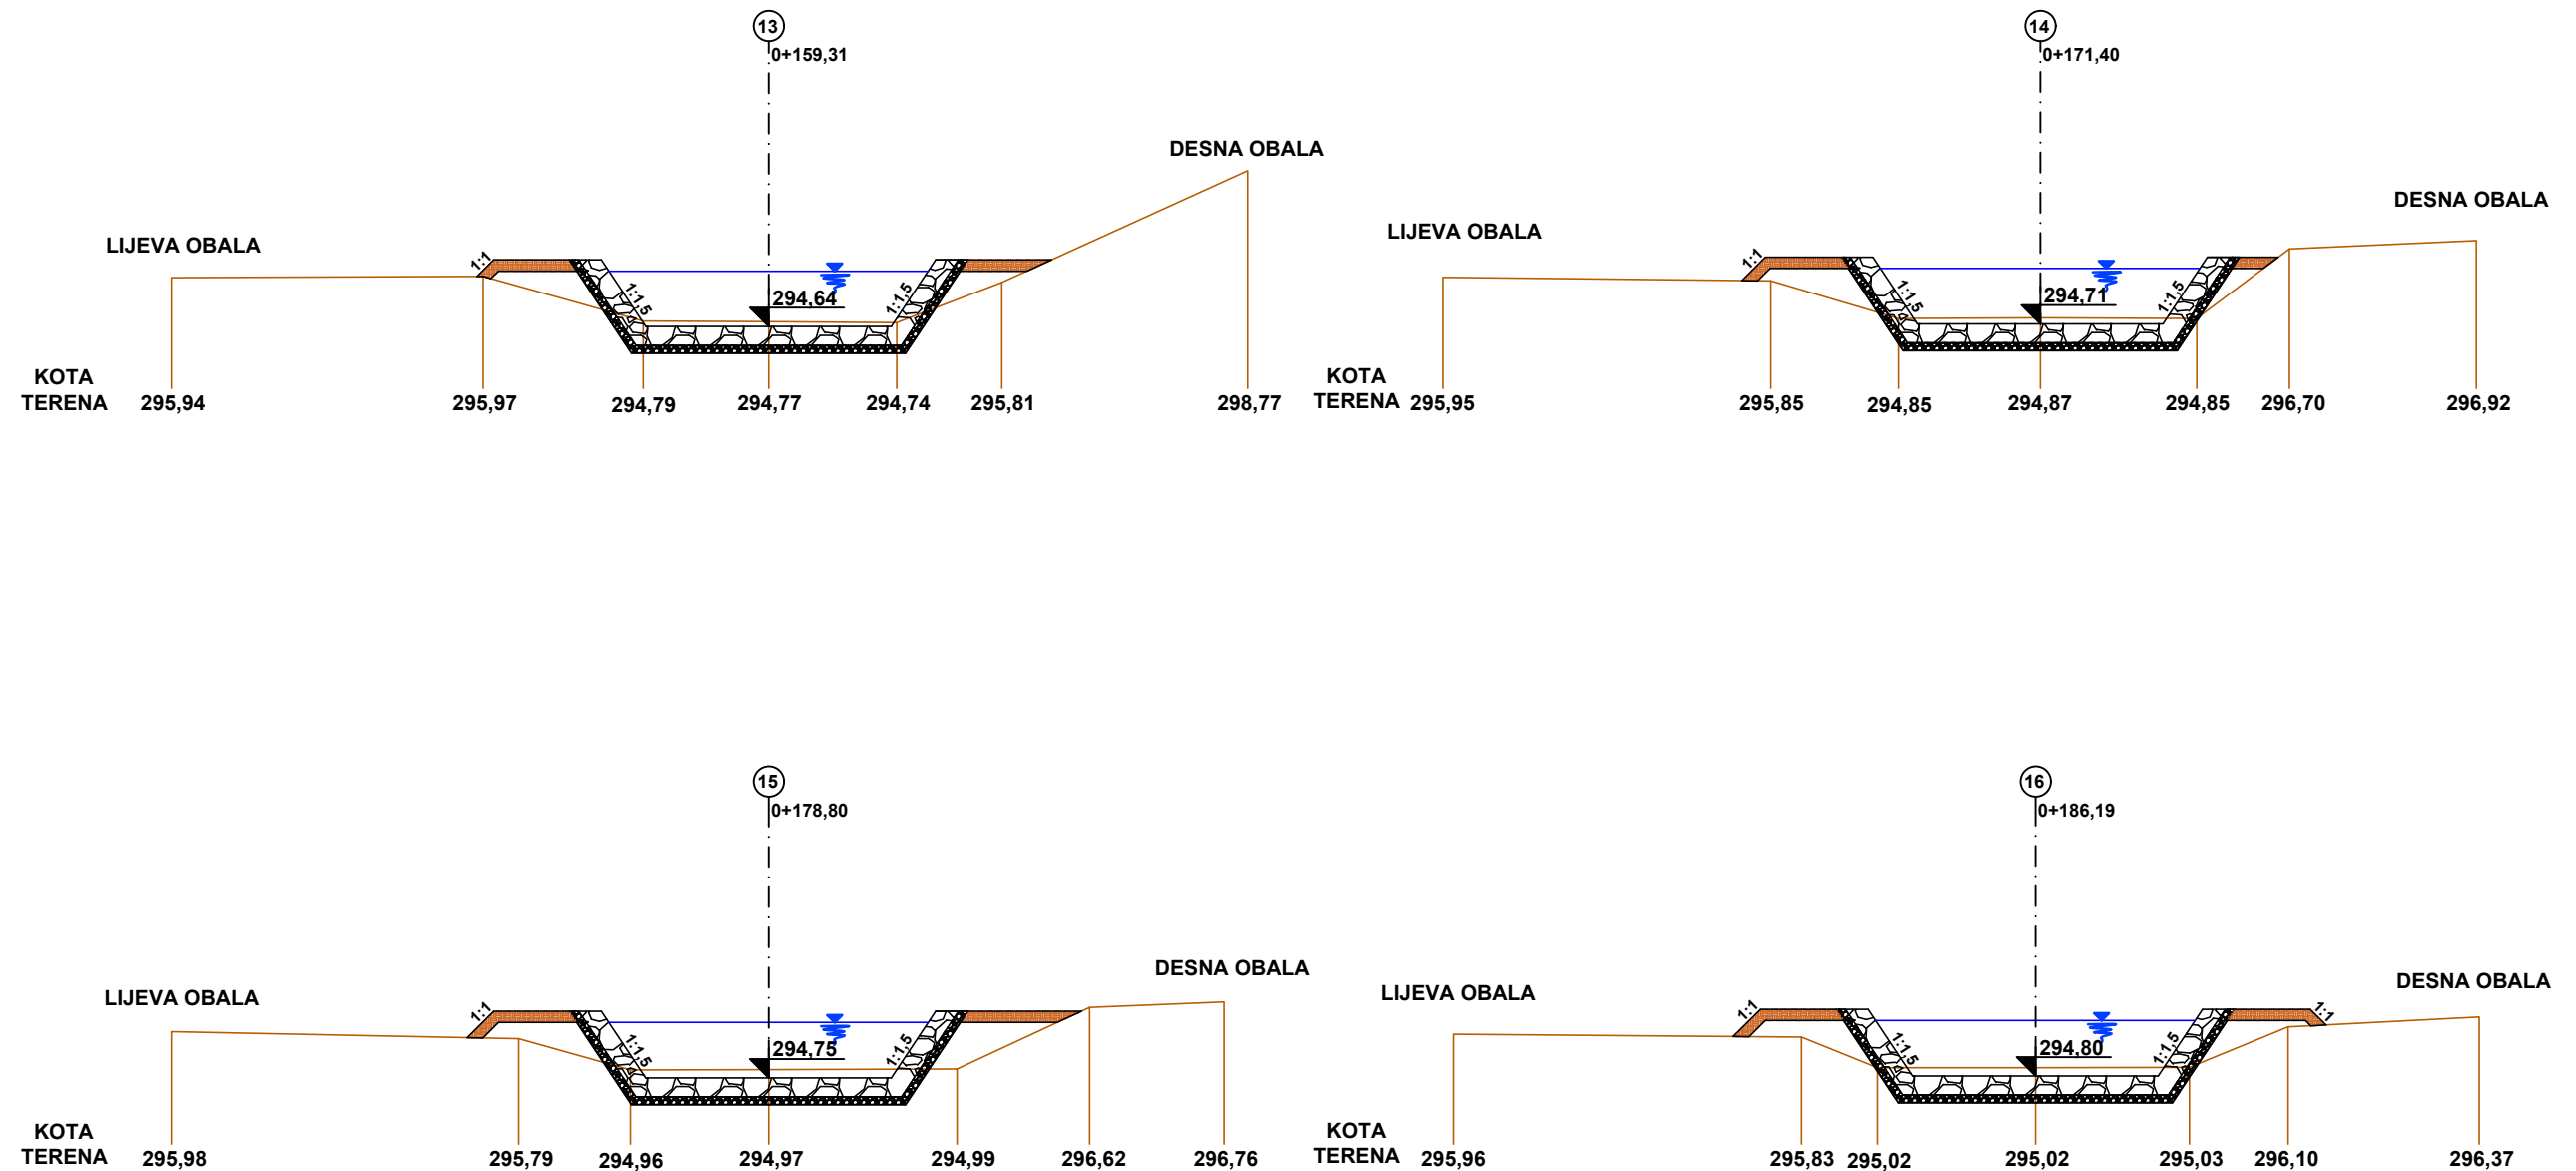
13
0+159,31

DESNA OBALA
LIJEVA OBALA
1:1
1:1,5
294,64
1:1,5

KOTA TERENA 295,94 295,97 294,79 294,77 294,74 295,81 298,77

14
0+171,40

DESNA OBALA
LIJEVA OBALA
1:1
1:1,5
294,71
1:1,5

KOTA TERENA 295,95 295,85 294,85 294,87 294,85 296,70 296,92

15
0+178,80

DESNA OBALA
LIJEVA OBALA
1:1
1:1,5
294,75
1:1,5

KOTA TERENA 295,98 295,79 294,96 294,97 294,99 296,62 296,76

16
0+186,19

LIJEVA OBALA
DESNA OBALA
1:1
1:1,5
294,80
1:1,5
1:1

KOTA TERENA 295,96 295,83 295,02 295,02 295,03 296,10 296,37